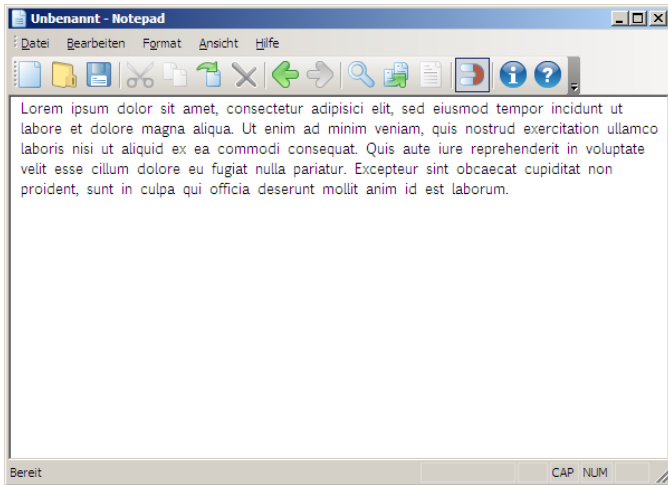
Unbenannt - Notepad

Datei Bearbeiten Format Ansicht Hilfe

Lorem ipsum dolor sit amet, consectetur adipisici elit, sed eiusmod tempor incidunt ut labore et dolore magna aliqua. Ut enim ad minim veniam, quis nostrud exercitation ullamco laboris nisi ut aliquid ex ea commodi consequat. Quis aute iure reprehenderit in voluptate velit esse cillum dolore eu fugiat nulla pariatur. Excepteur sint obcaecat cupiditat non proident, sunt in culpa qui officia deserunt mollit anim id est laborum.

Bereit CAP NUM